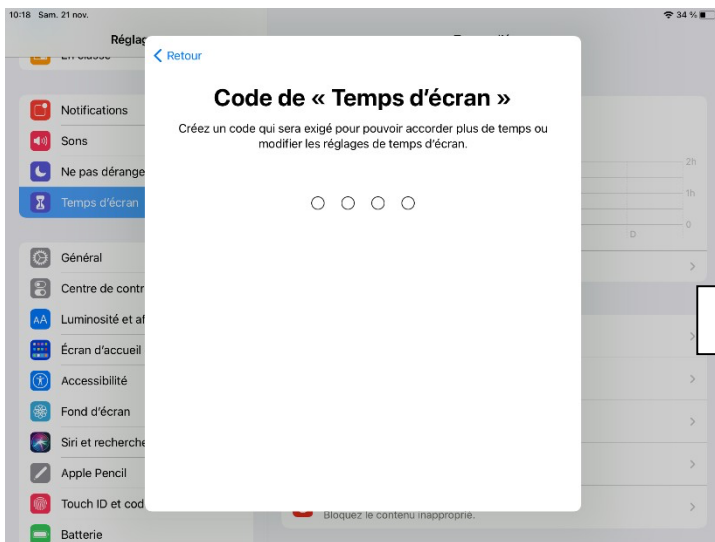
10:18 Sam. 21 nov.

34 %

Réglag

En classe

Notifications

Sons

Ne pas dérange

Temps d'écran

Général

Centre de contr

Luminosité et af

Écran d'accueil

Accessibilité

Fond d'écran

Siri et recherche

Apple Pencil

Touch ID et cod

Batterie

< Retour

Code de « Temps d'écran »

Créez un code qui sera exigé pour pouvoir accorder plus de temps ou modifier les réglages de temps d'écran.

2h

1h

0

D

Bloquez le contenu inapproprié.